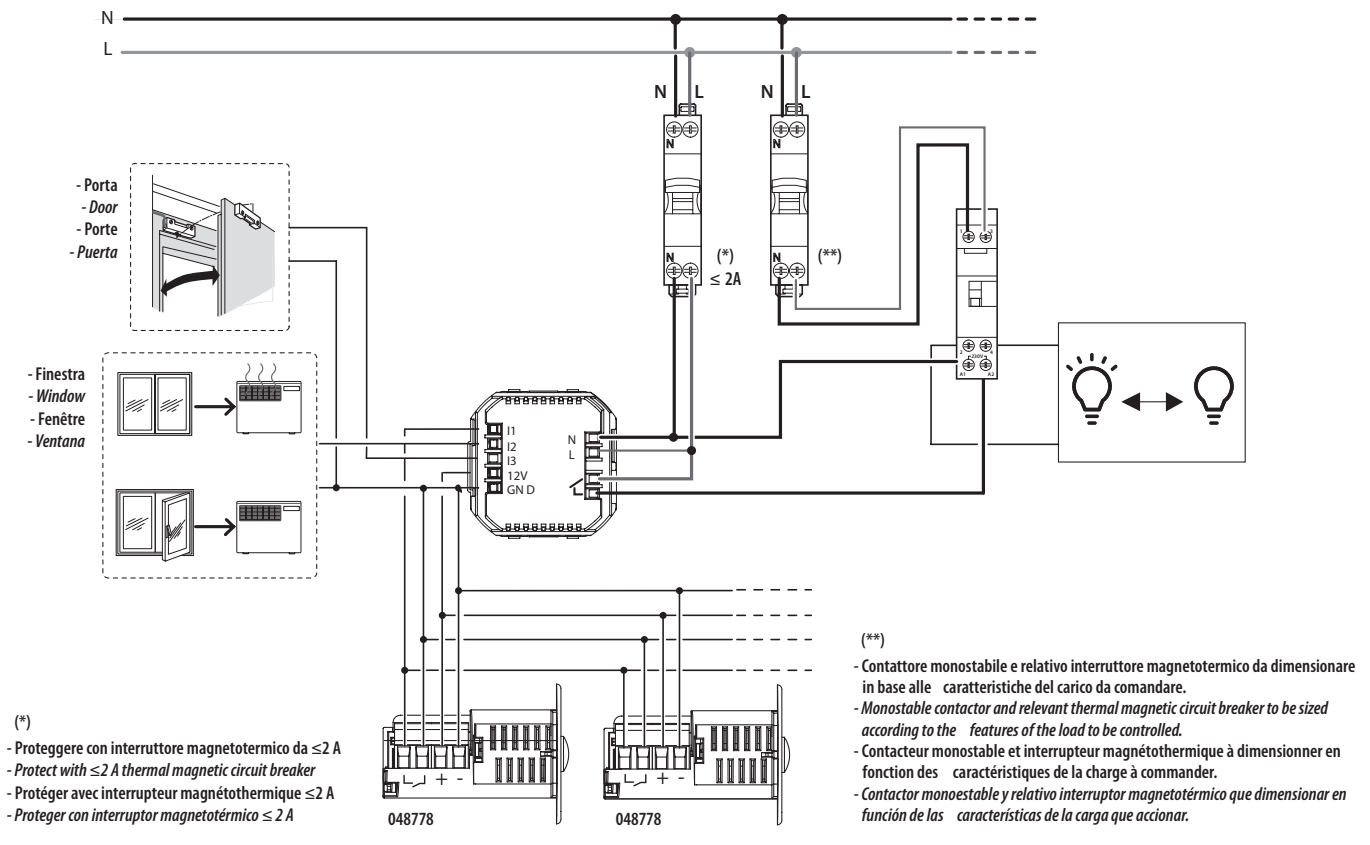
N
L
N L N L
N
N
(*)
≤ 2A
N
N
(**)
- Porta
- Door
- Porte
- Puerta

- Finestra
- Window
- Fenêtre
- Ventana

I1
I2
I3
12V
GN D
N
L

048778
048778

(*)
- Proteggere con interruttore magnetotermico da ≤2 A
- Protect with ≤2 A thermal magnetic circuit breaker
- Protéger avec interrupteur magnétothermique ≤2 A
- Proteger con interruptor magnetotérmico ≤ 2 A

(**)
- Contattore monostabile e relativo interruttore magnetotermico da dimensionare in base alle caratteristiche del carico da comandare.
- Monostable contactor and relevant thermal magnetic circuit breaker to be sized according to the features of the load to be controlled.
- Contacteur monostable et interrupteur magnétothermique à dimensionner en fonction des caractéristiques de la charge à commander.
- Contactor monoestable y relativo interruptor magnetotérmico que dimensionar en función de las características de la carga que accionar.